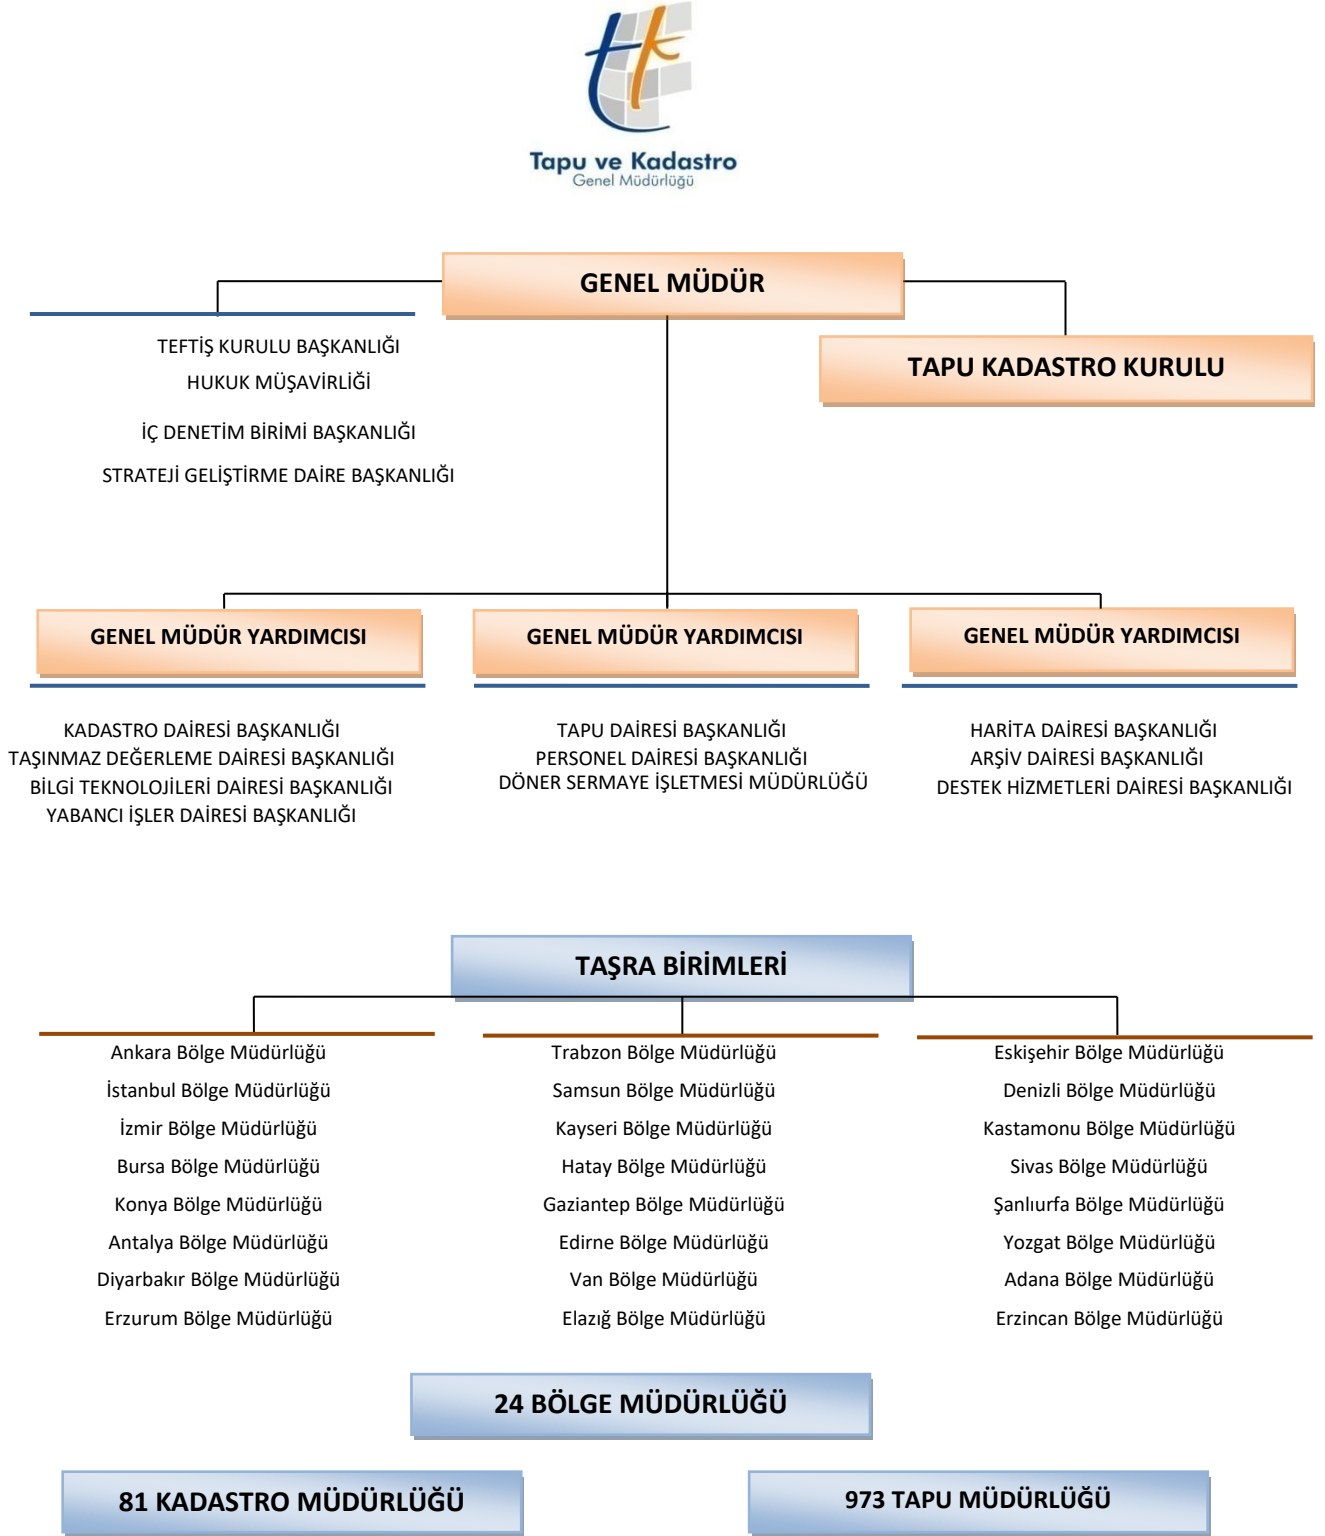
Tapu ve Kadastro
Genel Müdürlüğü

GENEL MÜDÜR

TAPU KADASTRO KURULU

TEFTİŞ KURULU BAŞKANLIĞI
HUKUK MÜŞAVİRLİĞİ
İÇ DENETİM BİRİMİ BAŞKANLIĞI
STRATEJİ GELİŞTİRME DAİRE BAŞKANLIĞI

GENEL MÜDÜR YARDIMCISI

KADASTRO DAİRESİ BAŞKANLIĞI
TAŞINMAZ DEĞERLEME DAİRESİ BAŞKANLIĞI
BİLGİ TEKNOLOJİLERİ DAİRESİ BAŞKANLIĞI
YABANCI İŞLER DAİRESİ BAŞKANLIĞI

GENEL MÜDÜR YARDIMCISI

TAPU DAİRESİ BAŞKANLIĞI
PERSONEL DAİRESİ BAŞKANLIĞI
DÖNER SERMAYE İŞLETMESİ MÜDÜRLÜĞÜ

GENEL MÜDÜR YARDIMCISI

HARİTA DAİRESİ BAŞKANLIĞI
ARŞİV DAİRESİ BAŞKANLIĞI
DESTEK HİZMETLERİ DAİRESİ BAŞKANLIĞI

TAŞRA BİRİMLERİ

Ankara Bölge Müdürlüğü
İstanbul Bölge Müdürlüğü
İzmir Bölge Müdürlüğü
Bursa Bölge Müdürlüğü
Konya Bölge Müdürlüğü
Antalya Bölge Müdürlüğü
Diyarbakır Bölge Müdürlüğü
Erzurum Bölge Müdürlüğü

Trabzon Bölge Müdürlüğü
Samsun Bölge Müdürlüğü
Kayseri Bölge Müdürlüğü
Hatay Bölge Müdürlüğü
Gaziantep Bölge Müdürlüğü
Edirne Bölge Müdürlüğü
Van Bölge Müdürlüğü
Elazığ Bölge Müdürlüğü

Eskişehir Bölge Müdürlüğü
Denizli Bölge Müdürlüğü
Kastamonu Bölge Müdürlüğü
Sivas Bölge Müdürlüğü
Şanlıurfa Bölge Müdürlüğü
Yozgat Bölge Müdürlüğü
Adana Bölge Müdürlüğü
Erzincan Bölge Müdürlüğü

24 BÖLGE MÜDÜRLÜĞÜ

81 KADASTRO MÜDÜRLÜĞÜ

973 TAPU MÜDÜRLÜĞÜ